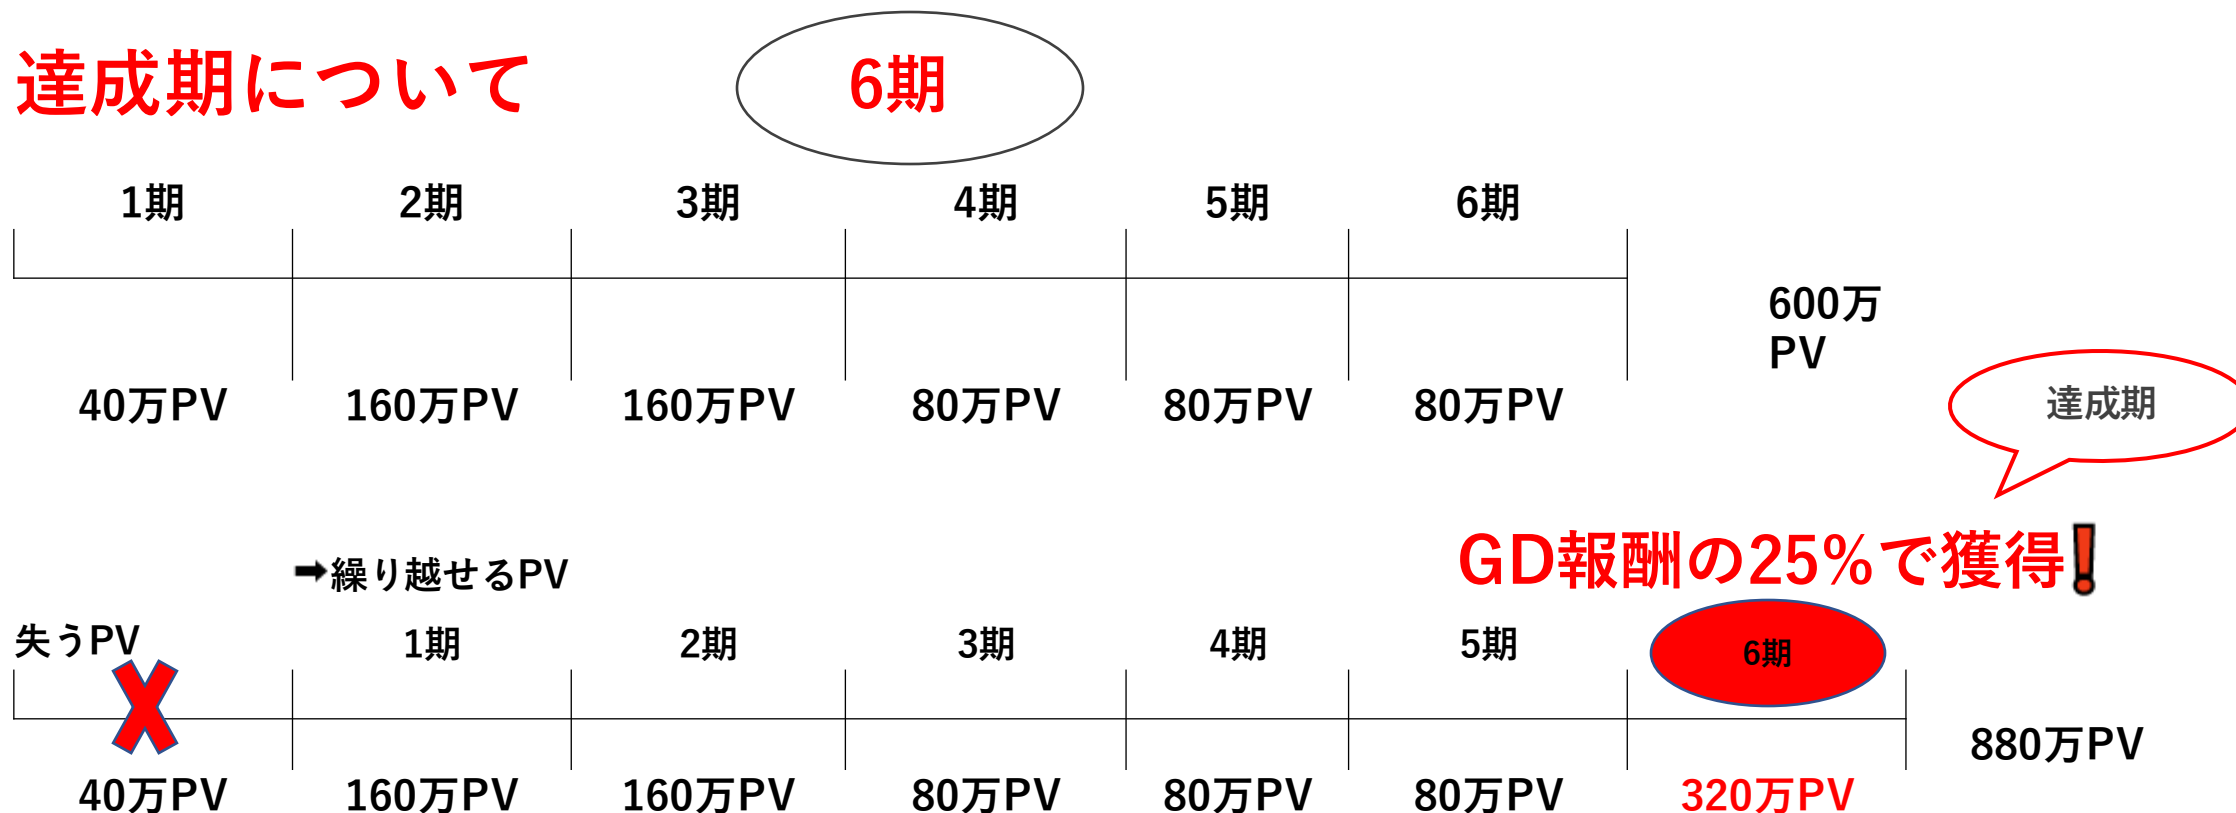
達成期について

6期

| 1期 | 2期 | 3期 | 4期 | 5期 | 6期 | |
|---|---|---|---|---|---|---|
| 40万PV | 160万PV | 160万PV | 80万PV | 80万PV | 80万PV | 600万 PV |

達成期

GD報酬の25%で獲得❗

➡繰り越せるPV

| 失うPV | 1期 | 2期 | 3期 | 4期 | 5期 | 6期 | |
|---|---|---|---|---|---|---|---|
| 40万PV | 160万PV | 160万PV | 80万PV | 80万PV | 80万PV | 320万PV | 880万PV |